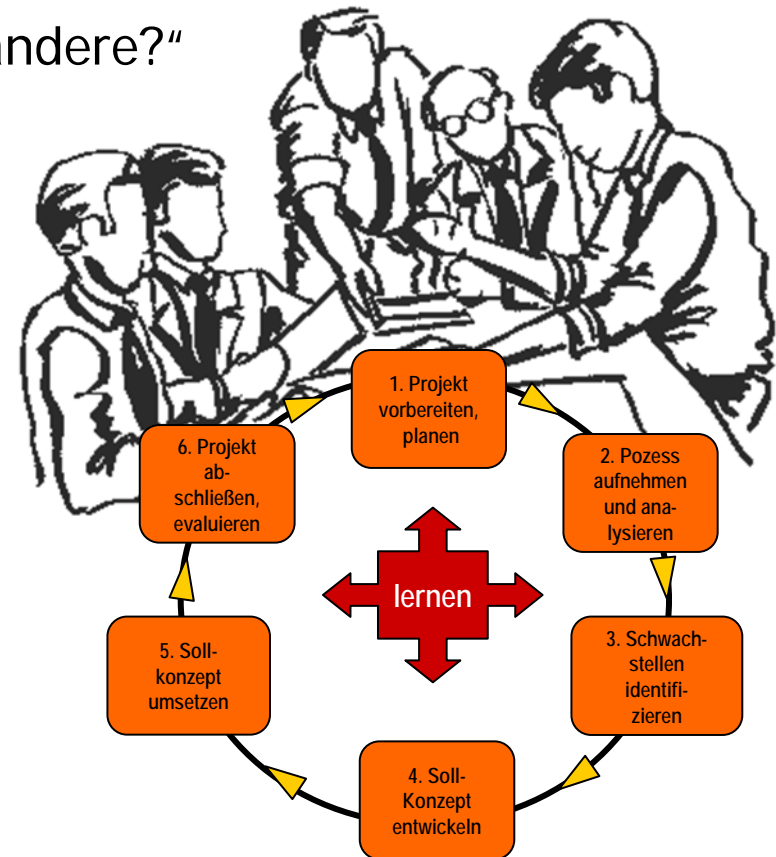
andere?"

1. Projekt vorbereiten, planen

2. Pozess aufnehmen und analysieren

3. Schwachstellen identifizieren

4. Soll-Konzept entwickeln

5. Soll-konzept umsetzen

6. Projekt abschließen, evaluieren

lernen